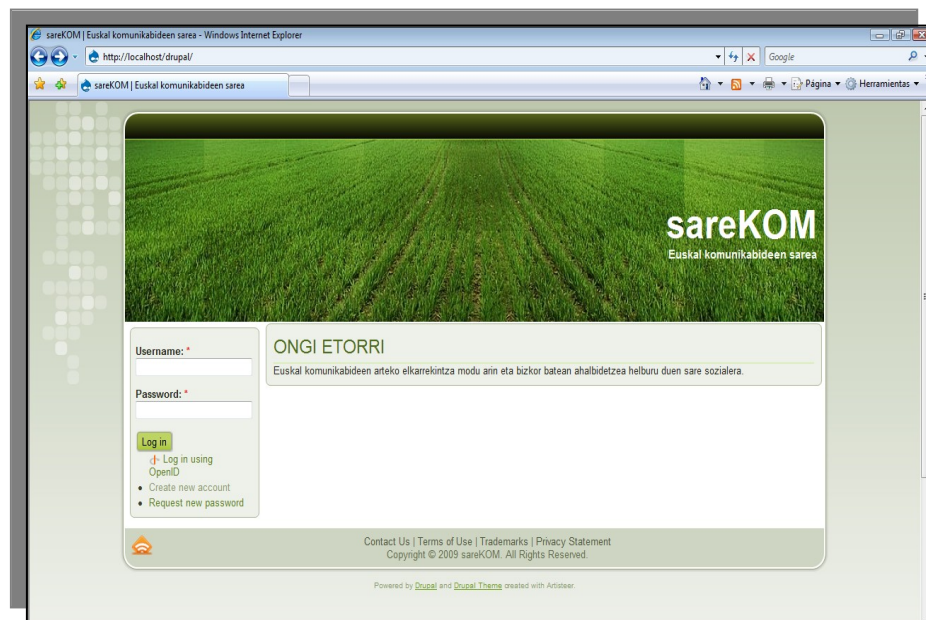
sareKOM | Euskal komunikabideen sarea - Windows Internet Explorer

http://localhost/drupal/

Google

sareKOM | Euskal komunikabideen sarea

Página ▾ Herramientas ▾

sareKOM
Euskal komunikabideen sarea

Username: *

Password: *

Log in

Log in using OpenID

• Create new account
• Request new password

ONGI ETORRI

Euskal komunikabideen arteko elkarrekintza modu arin eta bizkor batean ahalbidetzea helburu duen sare sozialera.

Contact Us | Terms of Use | Trademarks | Privacy Statement
Copyright © 2009 sareKOM. All Rights Reserved.

Powered by Drupal and Drupal Theme created with Artisteer.